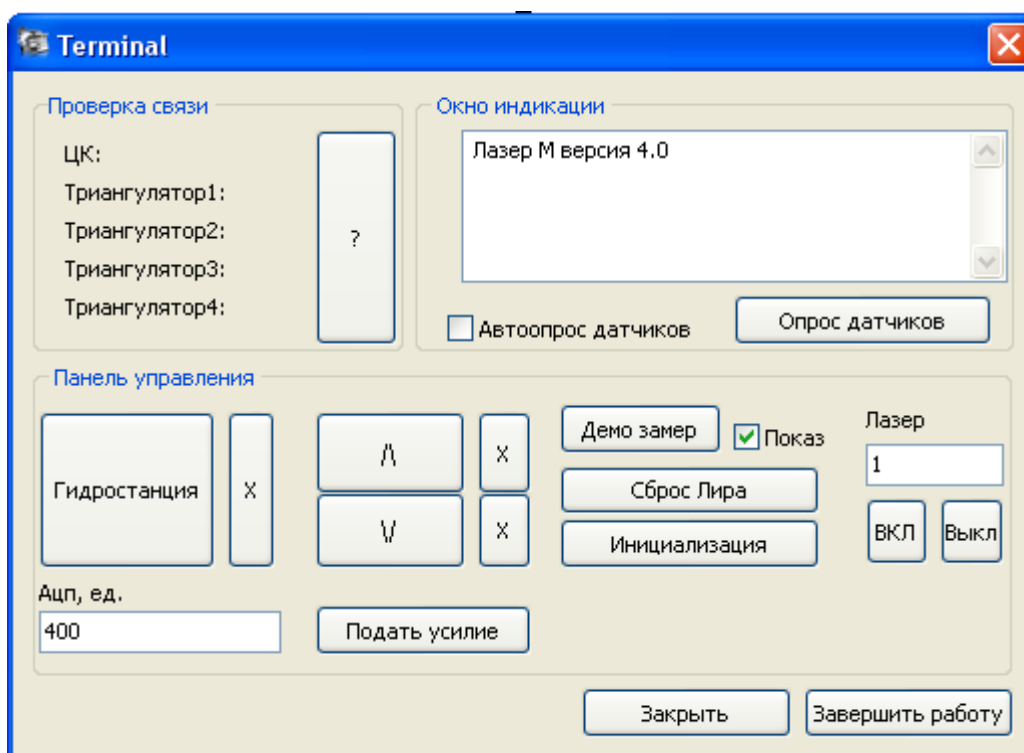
Terminal

Проверка связи

ЦК:
Триангулятор1:
Триангулятор2:
Триангулятор3:
Триангулятор4:

?

Окно индикации

Лазер М версия 4.0

Автоопрос датчиков

Опрос датчиков

Панель управления

Гидростанция

X

/\

\/

X

X

Демо замер

Показ

Сброс Лира

Инициализация

Лазер

1

ВКЛ

Выкл

Ацп, ед.

400

Подать усилие

Закрыть

Завершить работу